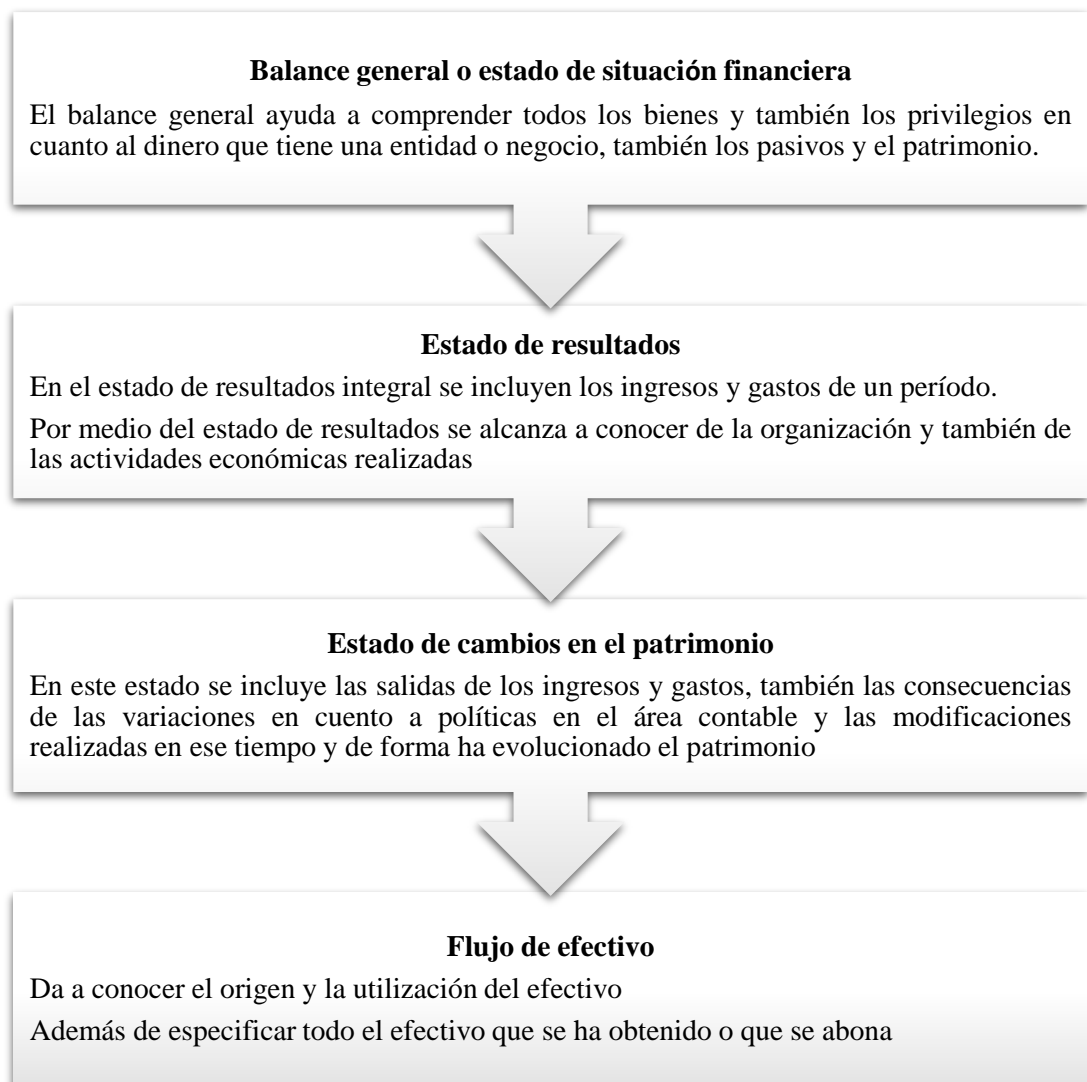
**Balance general o estado de situación financiera**

El balance general ayuda a comprender todos los bienes y también los privilegios en cuanto al dinero que tiene una entidad o negocio, también los pasivos y el patrimonio.

**Estado de resultados**

En el estado de resultados integral se incluyen los ingresos y gastos de un período.

Por medio del estado de resultados se alcanza a conocer de la organización y también de las actividades económicas realizadas

**Estado de cambios en el patrimonio**

En este estado se incluye las salidas de los ingresos y gastos, también las consecuencias de las variaciones en cuento a políticas en el área contable y las modificaciones realizadas en ese tiempo y de forma ha evolucionado el patrimonio

**Flujo de efectivo**

Da a conocer el origen y la utilización del efectivo

Además de especificar todo el efectivo que se ha obtenido o que se abona